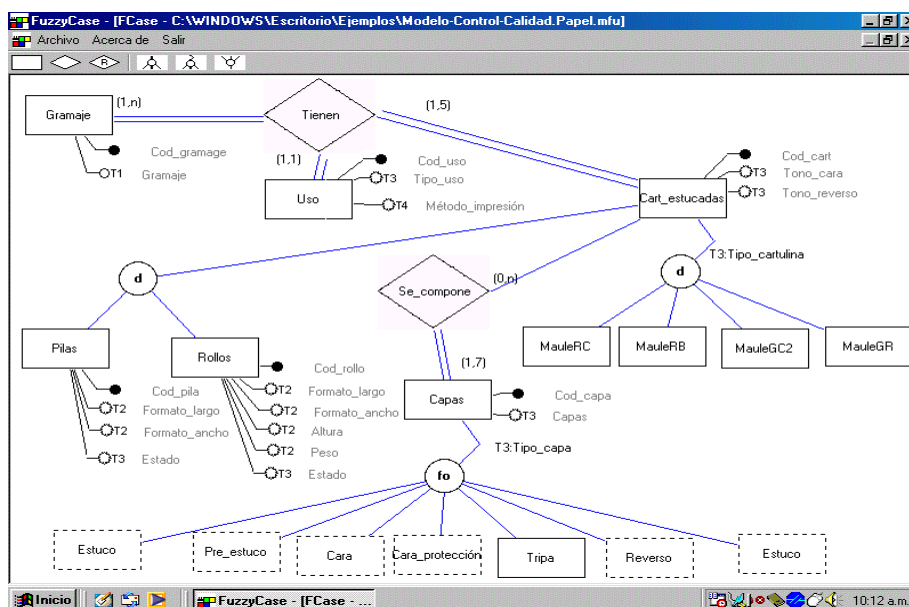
FuzzyCase - [FCase - C:\WINDOWS\Escritorio\Ejemplos\Modelo-Control-Calidad.Papel.mfu]
Archivo Acerca de Salir

Gramaje
(1,n)
Tienen
(1,5)
Cod_gramage
T1 Gramaje
(1,1)
Cod_uso
T3 Tipo_uso
Uso
T4 Método_impresión
Cod_cart
T3 Tono_cara
Cart_estucadas
T3 Tono_reverso
T3:Tipo_cartulina
d
Se_compone
(0,n)
d
MauleRC
MauleRB
MauleGC2
MauleGR
Pilas
Rollos
Cod_rollo
T2 Formato_largo
T2 Formato_ancho
T2 Altura
T2 Peso
T3 Estado
Cod_pila
T2 Formato_largo
T2 Formato_ancho
T3 Estado
(1,7)
Capas
Cod_capa
T3 Capas
T3:Tipo_capa
fo
Estuco
Pre_estuco
Cara
Cara_protección
Tripa
Reverso
Estuco

Inicio
FuzzyCase - [FCase - ...
10:12 a.m.